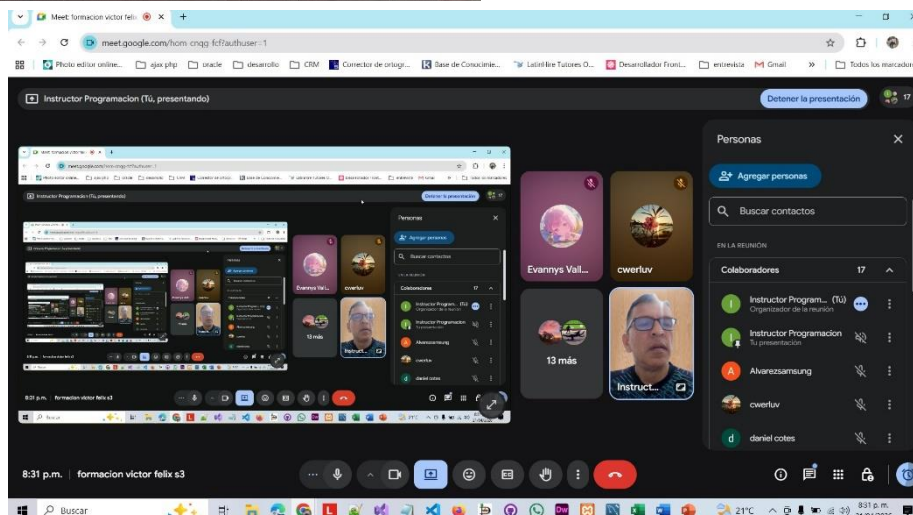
Meet: formacion victor felix

meet.google.com/hom cnqg fcf?authuser=1

Photo editor online... ajax.php oracle desarrollo CRM Corrector de ortogr... Base de Conocimie... LatinHire Tutores O... Desarrollador Front... entrevista Gmail Todos los marcadores

Instructor Programacion (Tú, presentando)

Detener la presentación

17

Personas

Agregar personas

Buscar contactos

EN LA REUNIÓN

Colaboradores 17

I Instructor Program... (Tú) Organizador de la reunión

I Instructor Programacion Tu presentación

A Alvarezsamsung

cwerluv

d daniel cotes

Evannys Vall...

cwerluv

13 más

Instruct...

8:31 p.m. formacion victor felix s3

8:31 p.m. | formacion victor felix s3

Buscar

21°C

8:31 p.m.